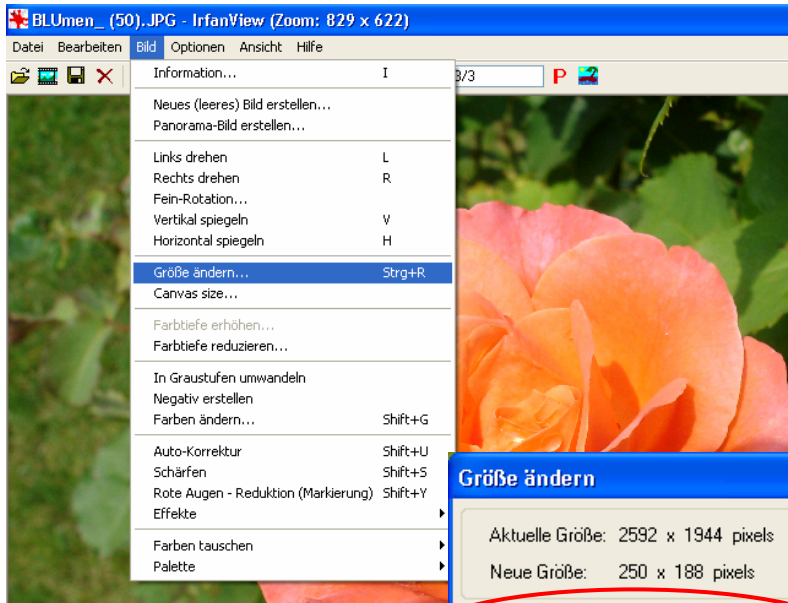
BLUmen_ (50).JPG - IrfanView (Zoom: 829 x 622)

Datei Bearbeiten Bild Optionen Ansicht Hilfe

3/3

P

Information... I

Neues (leeres) Bild erstellen...

Panorama-Bild erstellen...

Links drehen L

Rechts drehen R

Fein-Rotation...

Vertikal spiegeln V

Horizontal spiegeln H

Größe ändern... Strg+R

Canvas size...

Farbtiefe erhöhen...

Farbtiefe reduzieren...

In Graustufen umwandeln

Negativ erstellen

Farben ändern... Shift+G

Auto-Korrektur Shift+U

Schärfen Shift+S

Rote Augen - Reduktion (Markierung) Shift+Y

Effekte

Farben tauschen

Palette

Größe ändern

Aktuelle Größe: 2592 x 1944 pixels

Neue Größe: 250 x 188 pixels